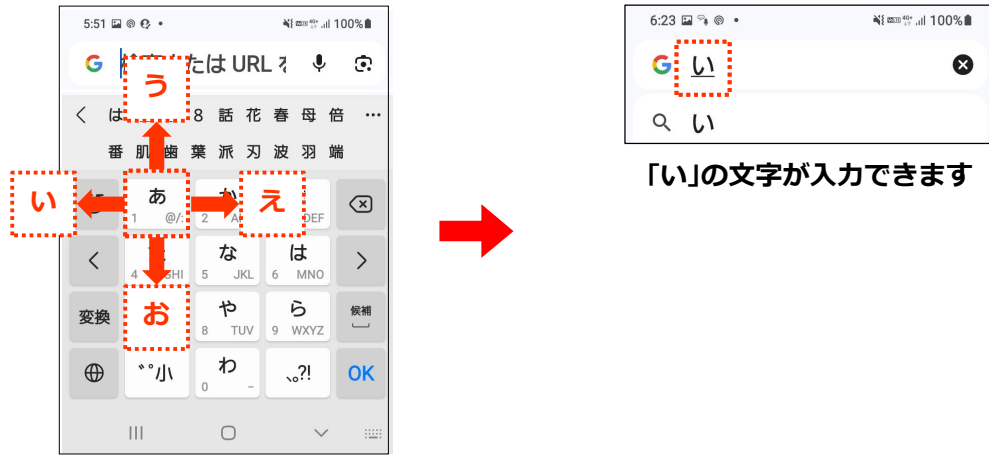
5:51 • 100%

G たは URL を

う

< は 8 話 花 春 母 倍 ···

番 肌 歯 葉 派 刃 波 羽 端

い

あ
1 @/:

え
2 DEF

<
4 GHI

な
5 JKL

は
6 MNO

>

変換

お

や
8 TUV

ら
9 WXYZ

候補

ﾞﾟ小

わ
0 ー

、。?!

OK

6:23 • 100%

G い

い

「い」の文字が入力できます